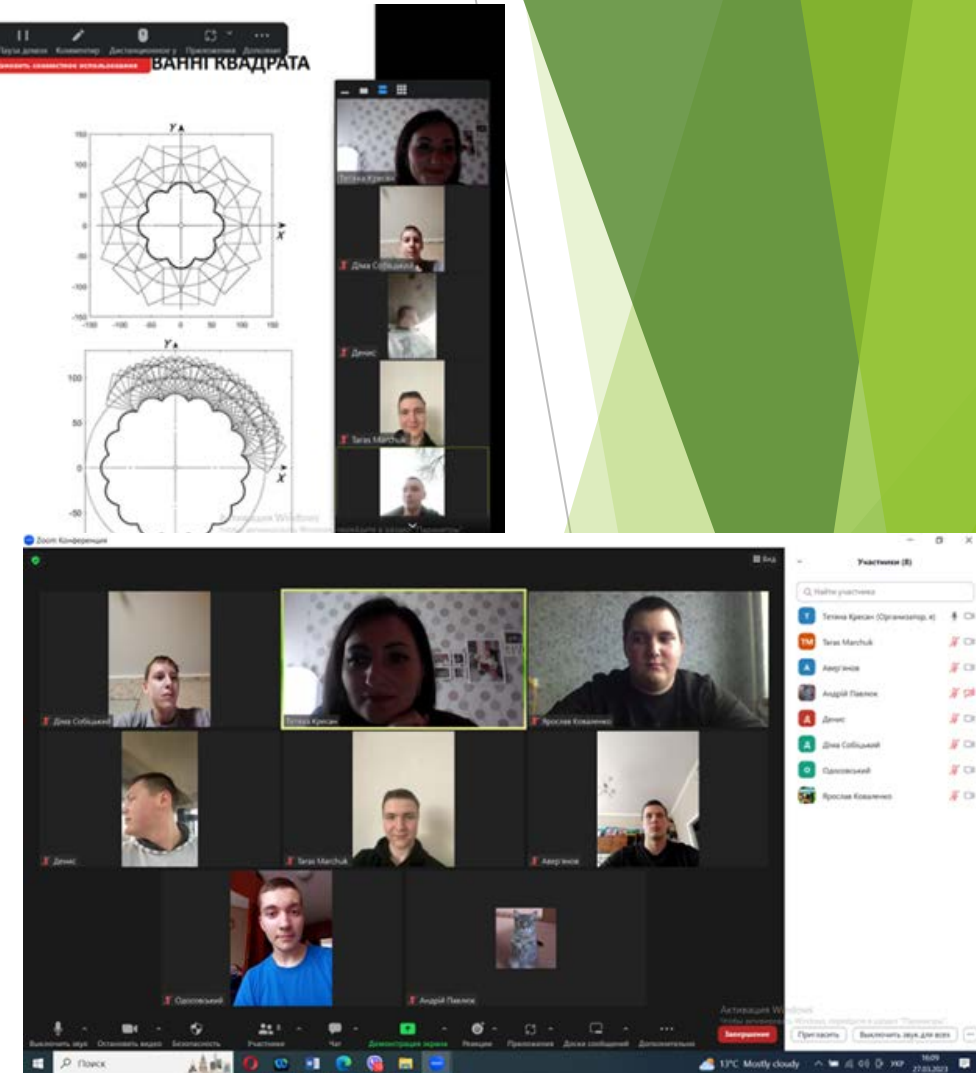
Пауза демон Комментир Дистанционное у Приложения Дополни
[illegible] совместное использование
ВАННІ КВАДРАТА

Y
150
100
50
0
-50
-100
-150
-150 -100 -50 0 50 100 150
X

Y
100
50
0
-50
X

Тетяна Криса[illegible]
Діма Собіцький
Денис
Taras Marchuk

Активация Windows
Чтобы активировать Windows, перейдите в раздел "Параметры".

Zoom Конференция
Вид
Діма Собіцький
Тетяна Крисан
Ярослав Коваленко
Денис
Taras Marchuk
Аверганов
Одосовський
Андрій Павлюк

Участники (8)
Найти участника
Тетяна Крисан (Организатор, я)
TM Taras Marchuk
A Аверганов
Андрій Павлюк
Д Денис
Д Діма Собіцький
О Одосовський
Ярослав Коваленко

Активация Windows
Чтобы активировать Windows, перейдите в раздел "Параметры".
Пригласить
Выключить звук для всех

Выключить звук Остановить видео Безопасность Участники Чат Демонстрация экрана Реакции Приложения Доска сообщений Дополнительно
Завершение

Поиск
13°C Mostly cloudy УКР 16:09 27.03.2023